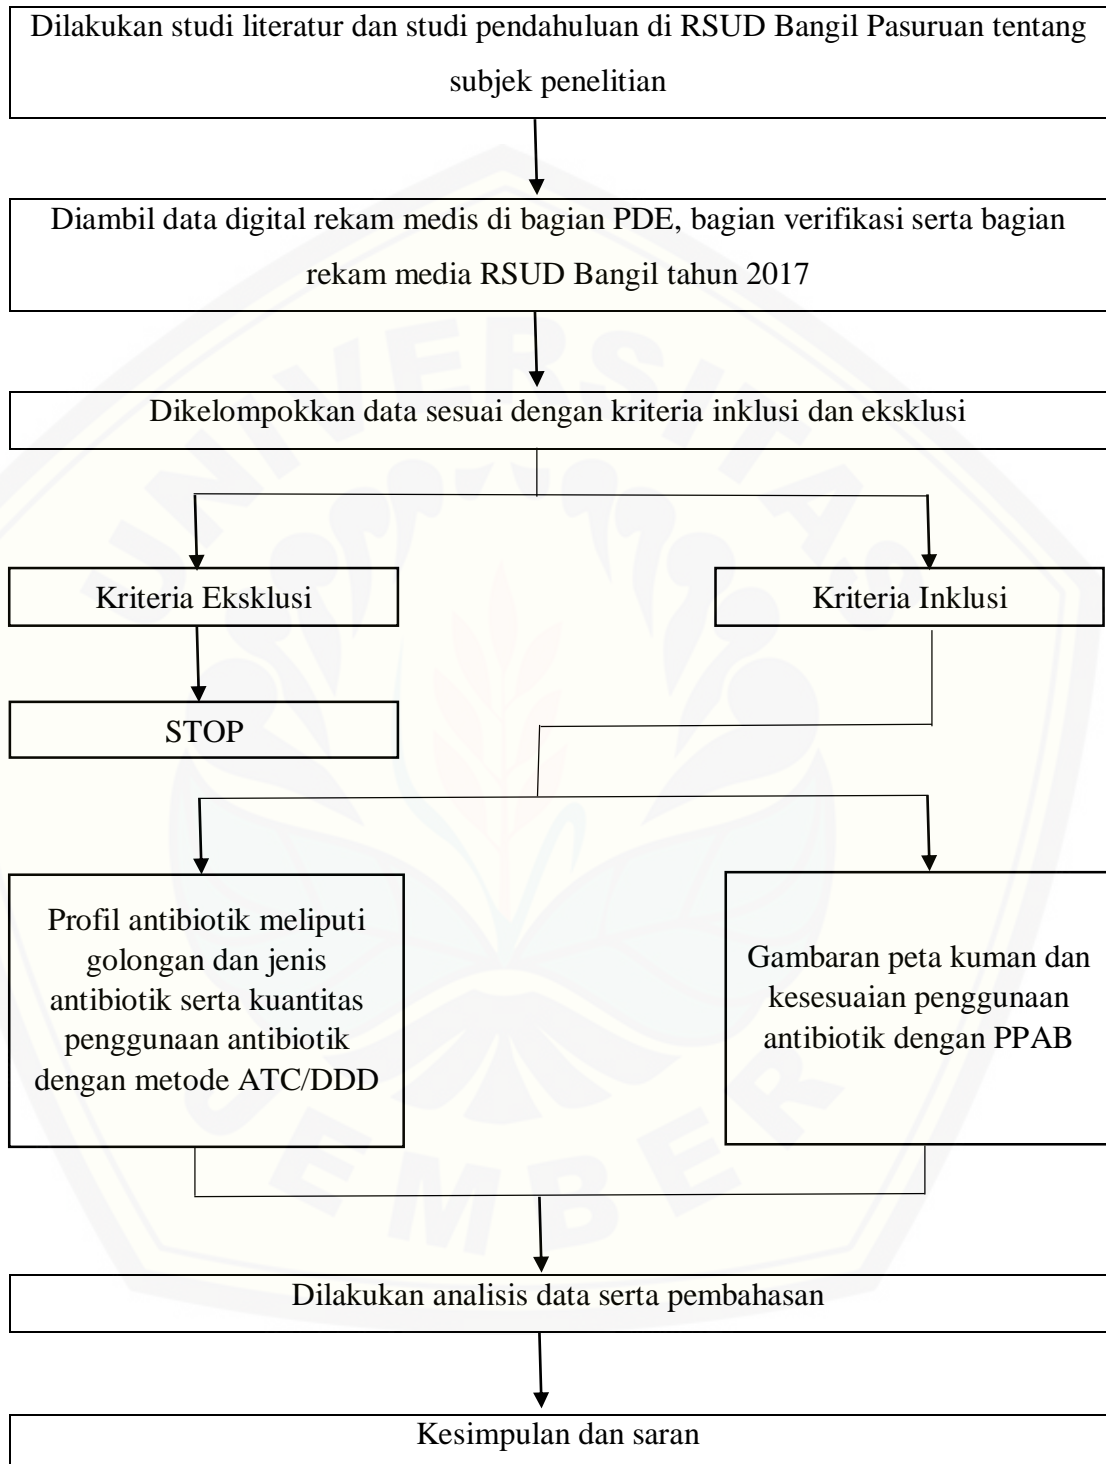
Dilakukan studi literatur dan studi pendahuluan di RSUD Bangil Pasuruan tentang subjek penelitian

Diambil data digital rekam medis di bagian PDE, bagian verifikasi serta bagian rekam media RSUD Bangil tahun 2017

Dikelompokkan data sesuai dengan kriteria inklusi dan eksklusi

Kriteria Eksklusi

Kriteria Inklusi

STOP

Profil antibiotik meliputi golongan dan jenis antibiotik serta kuantitas penggunaan antibiotik dengan metode ATC/DDD

Gambaran peta kuman dan kesesuaian penggunaan antibiotik dengan PPAB

Dilakukan analisis data serta pembahasan

Kesimpulan dan saran